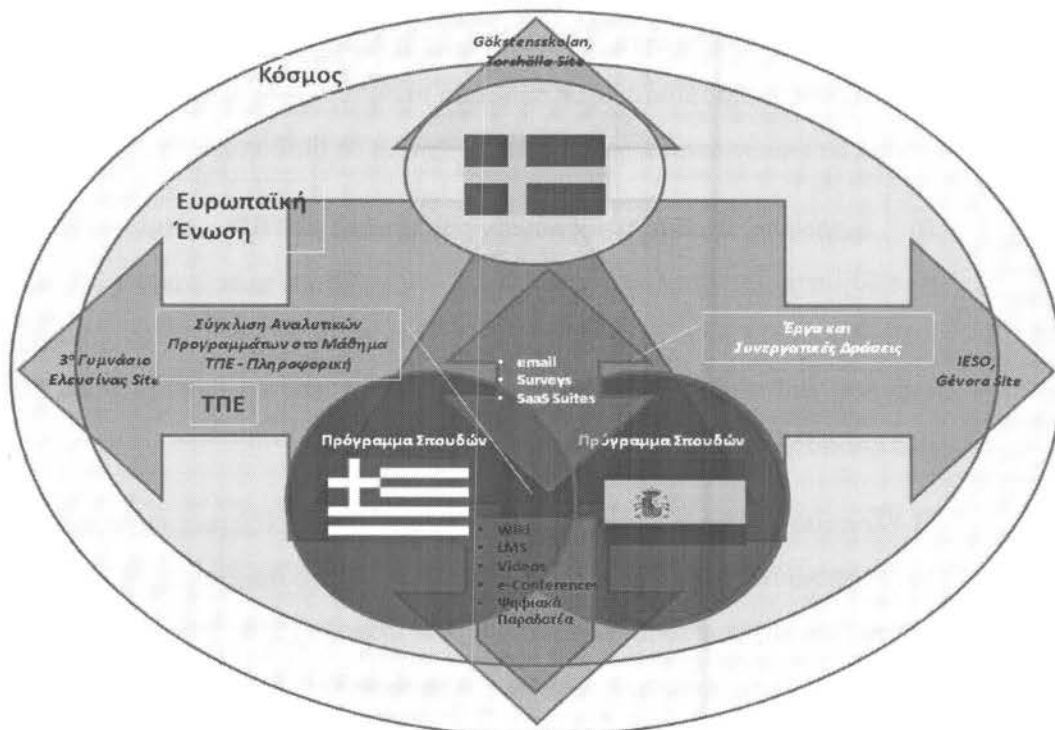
Gökstensskolan, Torshälla Site

Κόσμος

Ευρωπαϊκή Ένωση

Σύγκλιση Αναλυτικών Προγραμμάτων στο Μάθημα ΤΠΕ - Πληροφορική

3° Γυμνάσιο Ελευσίνας Site

ΤΠΕ

• email
• Surveys
• SaaS Suites

Έργα και Συνεργατικές Δράσεις

IESO, Gévora Site

Πρόγραμμα Σπουδών

Πρόγραμμα Σπουδών

• Wiki
• LMS
• Videos
• e-Conferences
• Ψηφιακά Παραδοτέα